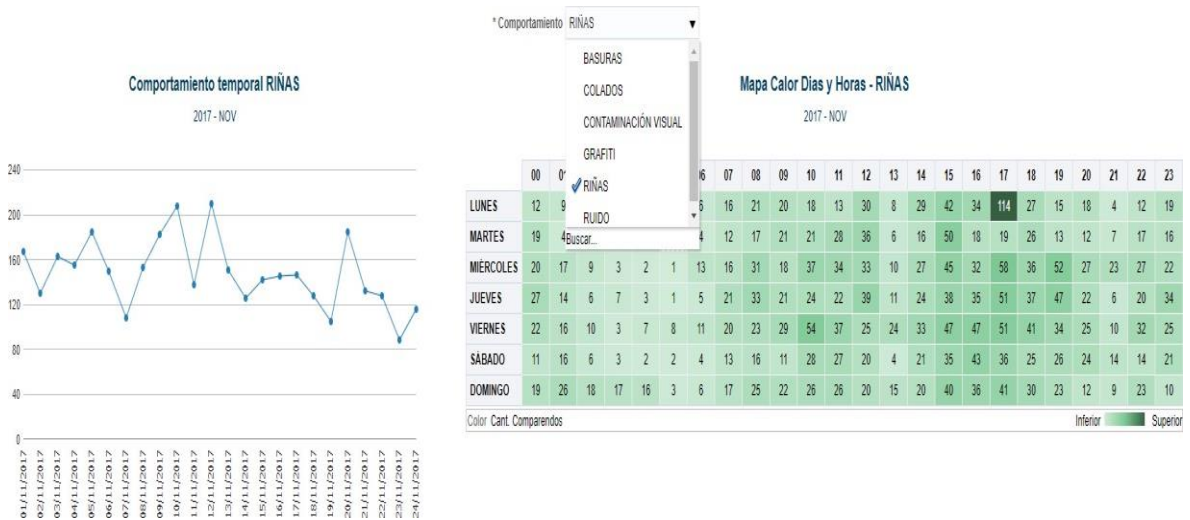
* Comportamiento RIÑAS

BASURAS
COLADOS
CONTAMINACIÓN VISUAL
GRAFITI
RIÑAS
RUIDO
Buscar...

Comportamiento temporal RIÑAS
2017 - NOV

240
200
160
120
80
40
0

01/11/2017
02/11/2017
03/11/2017
04/11/2017
05/11/2017
06/11/2017
07/11/2017
08/11/2017
09/11/2017
10/11/2017
11/11/2017
12/11/2017
13/11/2017
14/11/2017
15/11/2017
16/11/2017
17/11/2017
18/11/2017
19/11/2017
20/11/2017
21/11/2017
22/11/2017
23/11/2017
24/11/2017

Mapa Calor Dias y Horas - RIÑAS
2017 - NOV

| | 00 | 01 | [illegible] | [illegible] | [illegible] | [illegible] | 06 | 07 | 08 | 09 | 10 | 11 | 12 | 13 | 14 | 15 | 16 | 17 | 18 | 19 | 20 | 21 | 22 | 23 |
|---|---|---|---|---|---|---|---|---|---|---|---|---|---|---|---|---|---|---|---|---|---|---|---|---|
| LUNES | 12 | 9 | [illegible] | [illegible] | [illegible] | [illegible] | 6 | 16 | 21 | 20 | 18 | 13 | 30 | 8 | 29 | 42 | 34 | 114 | 27 | 15 | 18 | 4 | 12 | 19 |
| MARTES | 19 | 4 | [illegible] | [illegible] | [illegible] | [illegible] | 4 | 12 | 17 | 21 | 21 | 28 | 36 | 6 | 16 | 50 | 18 | 19 | 26 | 13 | 12 | 7 | 17 | 16 |
| MIÉRCOLES | 20 | 17 | 9 | 3 | 2 | 1 | 13 | 16 | 31 | 18 | 37 | 34 | 33 | 10 | 27 | 45 | 32 | 58 | 36 | 52 | 27 | 23 | 27 | 22 |
| JUEVES | 27 | 14 | 6 | 7 | 3 | 1 | 5 | 21 | 33 | 21 | 24 | 22 | 39 | 11 | 24 | 38 | 35 | 51 | 37 | 47 | 22 | 6 | 20 | 34 |
| VIERNES | 22 | 16 | 10 | 3 | 7 | 8 | 11 | 20 | 23 | 29 | 54 | 37 | 25 | 24 | 33 | 47 | 47 | 51 | 41 | 34 | 25 | 10 | 32 | 25 |
| SÁBADO | 11 | 16 | 6 | 3 | 2 | 2 | 4 | 13 | 16 | 11 | 28 | 27 | 20 | 4 | 21 | 35 | 43 | 36 | 25 | 26 | 24 | 14 | 14 | 21 |
| DOMINGO | 19 | 26 | 18 | 17 | 16 | 3 | 6 | 17 | 25 | 22 | 26 | 26 | 20 | 15 | 20 | 40 | 36 | 41 | 30 | 23 | 12 | 9 | 23 | 10 |

Color Cant. Comparendos
Inferior Superior